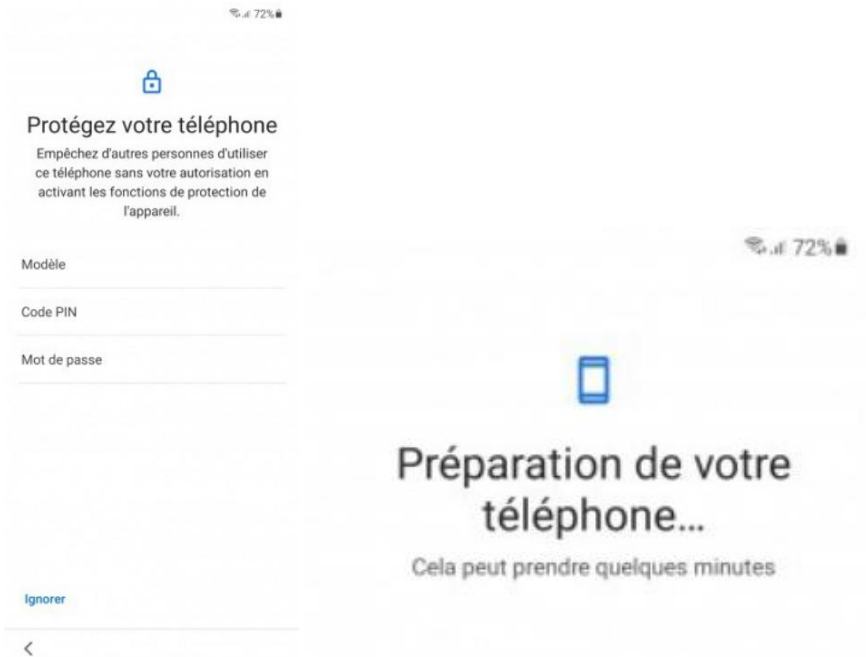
72%

Protégez votre téléphone

Empêchez d'autres personnes d'utiliser ce téléphone sans votre autorisation en activant les fonctions de protection de l'appareil.

Modèle

Code PIN

Mot de passe

Ignorer

<

72%

Préparation de votre téléphone...

Cela peut prendre quelques minutes